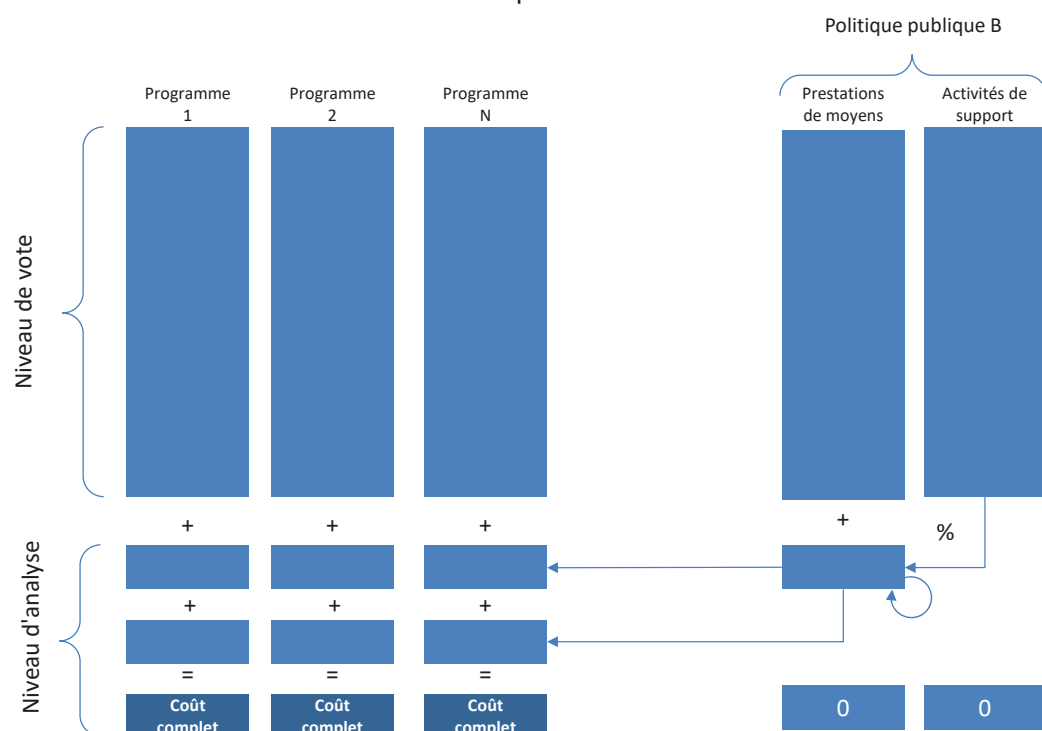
Politique publique B

Programme 1

Programme 2

Programme N

Prestations de moyens

Activités de support

Niveau de vote

Niveau d'analyse

+ + + +

%

+ + +

= = =

Coût complet

Coût complet

Coût complet

0

0